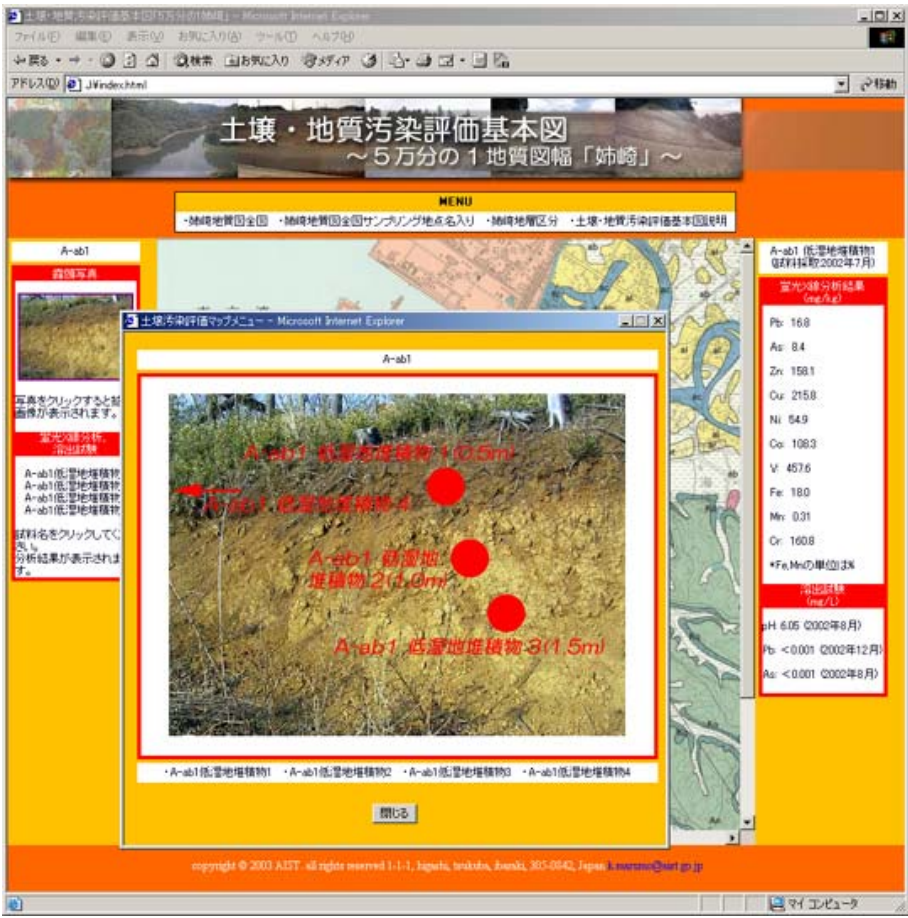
土壌・地質汚染評価基本図(5万分の1姉崎) - Microsoft Internet Explorer

ファイル(F) 編集(E) 表示(V) お気に入り(A) ツール(T) ヘルプ(H)

戻る 検索 お気に入り メディア

アドレス(D) J:¥index.html

移動

土壌・地質汚染評価基本図
～5万分の1地質図幅「姉崎」～

MENU
・姉崎地質図全図 ・姉崎地質図全図サンプリング地点名入り ・姉崎地層区分 ・土壌・地質汚染評価基本図説明

A-ab1

露頭写真

写真をクリックすると拡大画像が表示されます。

蛍光X線分析、溶出試験

A-ab1低湿地堆積物
A-ab1低湿地堆積物
A-ab1低湿地堆積物
A-ab1低湿地堆積物

試料名をクリックしてください。分析結果が表示されます。

土壌汚染評価マップメニュー - Microsoft Internet Explorer

A-ab1

A-ab1 低湿地堆積物 1(0.5m)

A-ab1 低湿地堆積物 4

A-ab1 低湿地堆積物 2(1.0m)

A-ab1 低湿地堆積物 3(1.5m)

・A-ab1低湿地堆積物1 ・A-ab1低湿地堆積物2 ・A-ab1低湿地堆積物3 ・A-ab1低湿地堆積物4

閉じる

A-ab1 低湿地堆積物1
(試料採取2002年7月)

蛍光X線分析結果
(mg/kg)

Pb: 16.8
As: 8.4
Zn: 158.1
Cu: 215.8
Ni: 54.9
Co: 108.3
V: 457.6
Fe: 18.0
Mn: 0.31
Cr: 160.8
*Fe,Mnの単位は%

溶出試験
(mg/L)

pH: 6.05 (2002年8月)
Pb: <0.001 (2002年12月)
As: <0.001 (2002年8月)

copyright © 2003 AIST. all rights reserved 1-1-1, higashi, tsukuba, ibaraki, 305-8567, Japan k.marumo@aist.go.jp

マイ コンピュータ